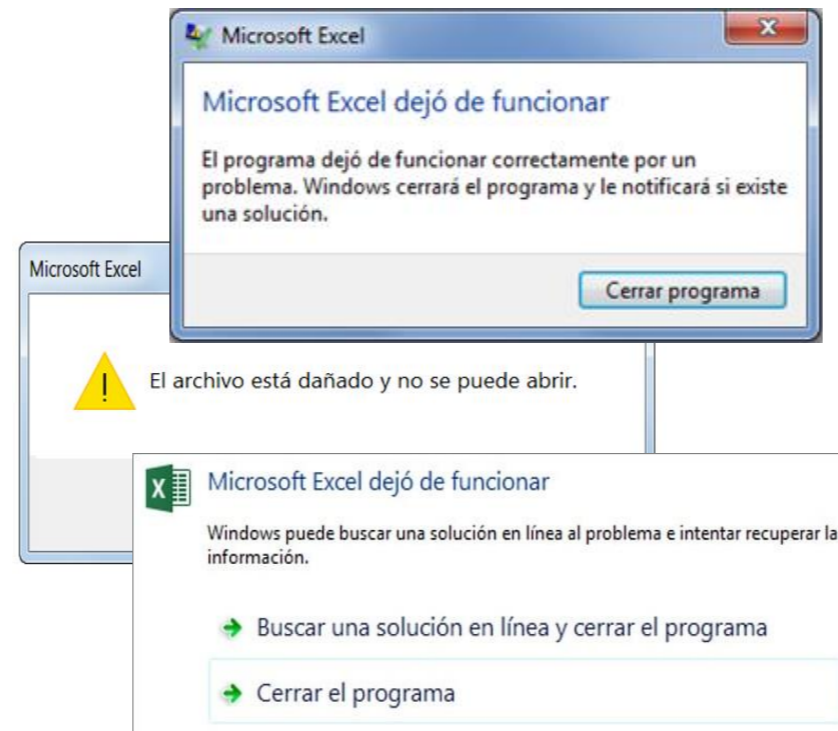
Microsoft Excel

Microsoft Excel dejó de funcionar

El programa dejó de funcionar correctamente por un problema. Windows cerrará el programa y le notificará si existe una solución.

Cerrar programa

Microsoft Excel

El archivo está dañado y no se puede abrir.

Microsoft Excel dejó de funcionar

Windows puede buscar una solución en línea al problema e intentar recuperar la información.

Buscar una solución en línea y cerrar el programa

Cerrar el programa